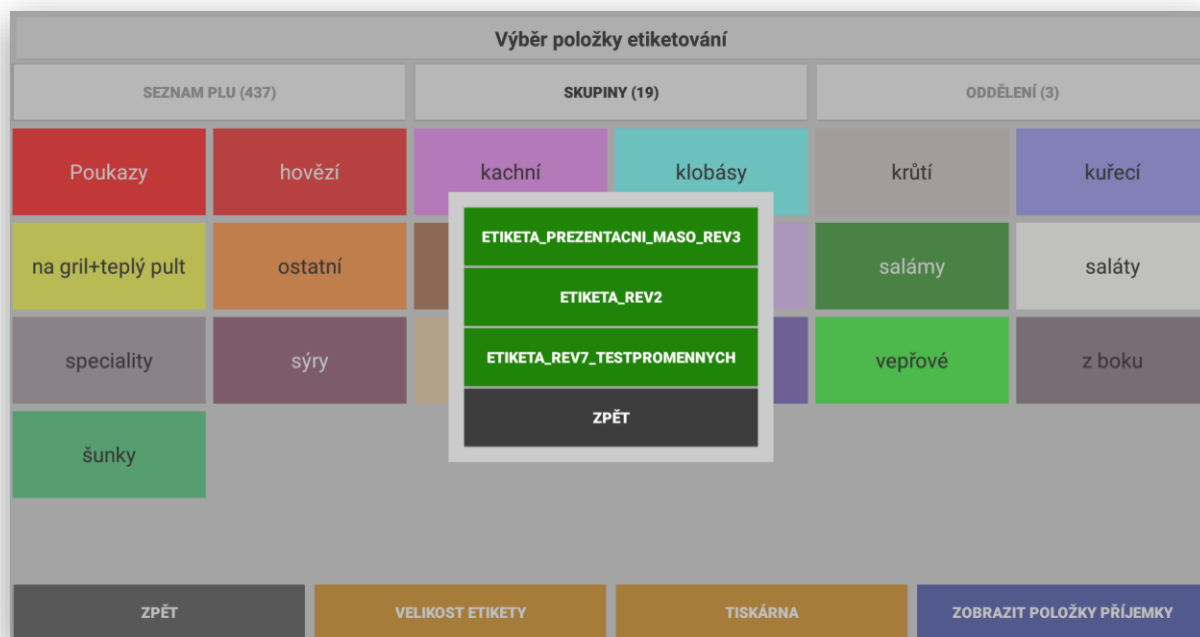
Výběr položky etiketování

SEZNAM PLU (437)

SKUPINY (19)

ODDĚLENÍ (3)

Poukazy

hovězí

kachní

klobásy

krůtí

kuřecí

na gril+teplý pult

ostatní

salámy

saláty

speciality

sýry

vepřové

z boku

šunky

ETIKETA_PREZENTACNI_MASO_REV3

ETIKETA_REV2

ETIKETA_REV7_TESTPROMENNYCH

ZPĚT

ZPĚT

VELIKOST ETIKETY

TISKÁRNA

ZOBRAZIT POLOŽKY PŘÍJEMKY